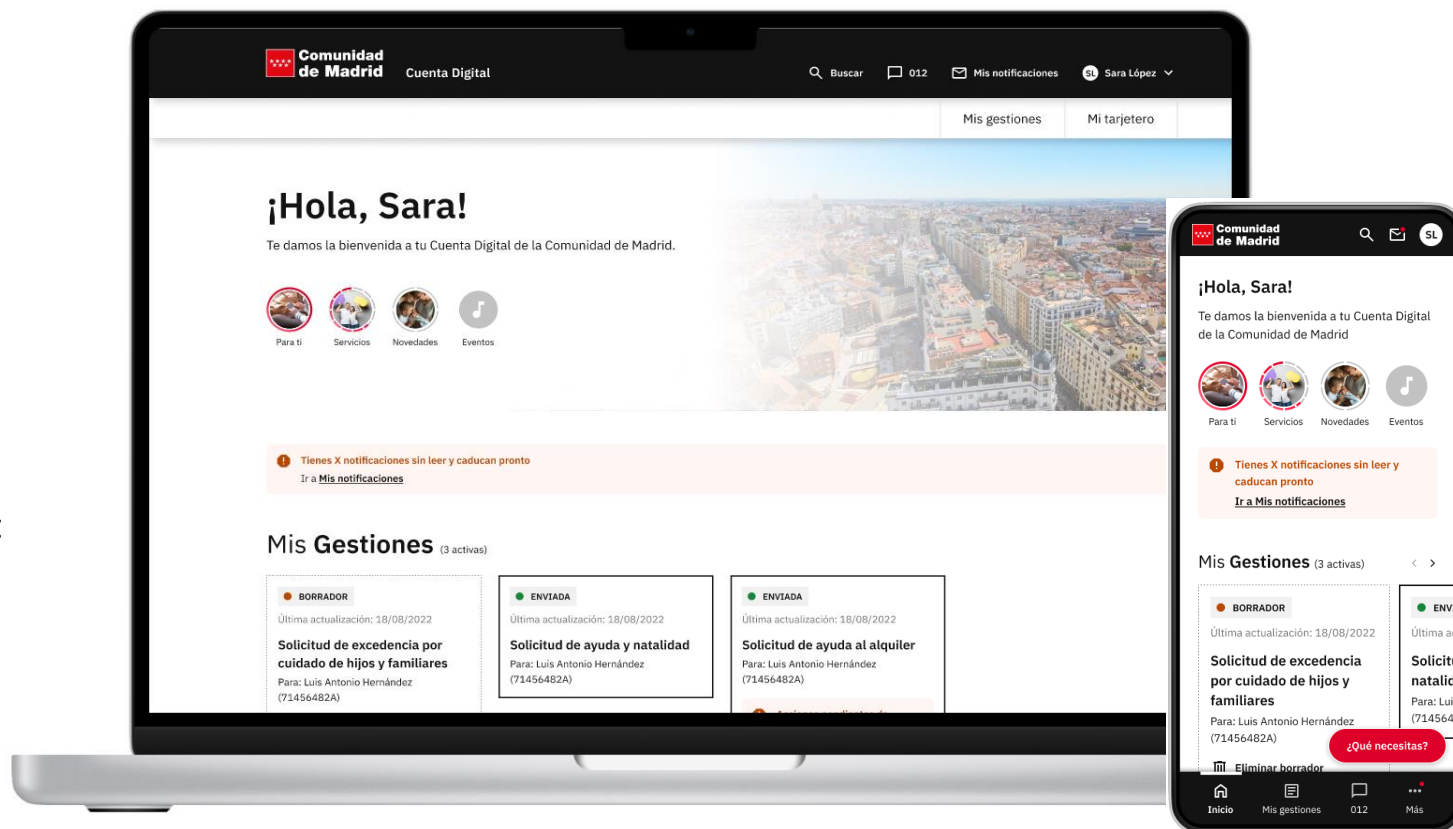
Comunidad de Madrid Cuenta Digital

Buscar 012 Mis notificaciones SL Sara López

Mis gestiones Mi tarjetero

¡Hola, Sara!

Te damos la bienvenida a tu Cuenta Digital de la Comunidad de Madrid.

Para ti Servicios Novedades Eventos

Tienes X notificaciones sin leer y caducan pronto
Ir a Mis notificaciones

Mis Gestiones (3 activas)

BORRADOR
Última actualización: 18/08/2022
Solicitud de excedencia por cuidado de hijos y familiares
Para: Luis Antonio Hernández (71456482A)

ENVIADA
Última actualización: 18/08/2022
Solicitud de ayuda y natalidad
Para: Luis Antonio Hernández (71456482A)

ENVIADA
Última actualización: 18/08/2022
Solicitud de ayuda al alquiler
Para: Luis Antonio Hernández (71456482A)

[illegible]

Comunidad de Madrid SL

¡Hola, Sara!

Te damos la bienvenida a tu Cuenta Digital de la Comunidad de Madrid

Para ti Servicios Novedades Eventos

Tienes X notificaciones sin leer y caducan pronto
Ir a Mis notificaciones

Mis Gestiones (3 activas)

BORRADOR
Última actualización: 18/08/2022
Solicitud de excedencia por cuidado de hijos y familiares
Para: Luis Antonio Hernández (71456482A)
Eliminar borrador

ENV
Última a
Solicitu
natalic
Para: Lui
(714564

¿Qué necesitas?

Inicio Mis gestiones 012 Más